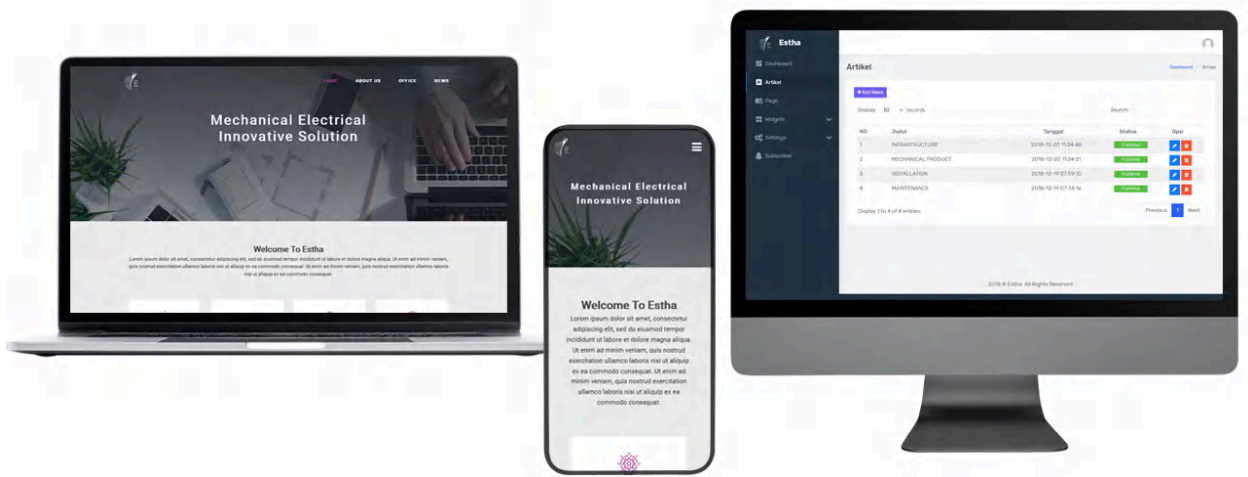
HOME ABOUT US OFFICE NEWS

Mechanical Electrical Innovative Solution

Welcome To Estha

Lorem ipsum dolor sit amet, consectetur adipiscing elit, sed do eiusmod tempor incididunt ut labore et dolore magna aliqua. Ut enim ad minim veniam, quis nostrud exercitation ullamco laboris nisi ut aliquip ex ea commodo consequat. Ut enim ad minim veniam, quis nostrud exercitation ullamco laboris nisi ut aliquip ex ea commodo consequat.

Mechanical Electrical Innovative Solution

Welcome To Estha

Lorem ipsum dolor sit amet, consectetur adipiscing elit, sed do eiusmod tempor incididunt ut labore et dolore magna aliqua. Ut enim ad minim veniam, quis nostrud exercitation ullamco laboris nisi ut aliquip ex ea commodo consequat. Ut enim ad minim veniam, quis nostrud exercitation ullamco laboris nisi ut aliquip ex ea commodo consequat.

Estha

Dashboard
Artikel
Page
Widgets
Settings
Subscriber

Artikel

Dashboard / Article

+ Add News

Display 10 records

Search:

| NO | Judul | Tanggal | Status | Opsi |
|---|---|---|---|---|
| 1 | INFRASTRUCTURE | 2018-12-20 11:34:46 | Published | |
| 2 | MECHANICAL PRODUCT | 2018-12-20 11:24:21 | Published | |
| 3 | INSTALLATION | 2018-12-19 07:59:10 | Published | |
| 4 | MAINTENANCE | 2018-12-19 07:34:16 | Published | |

Display 1 to 4 of 4 entries

Previous 1 Next

2018 © Estha. All Rights Reserved